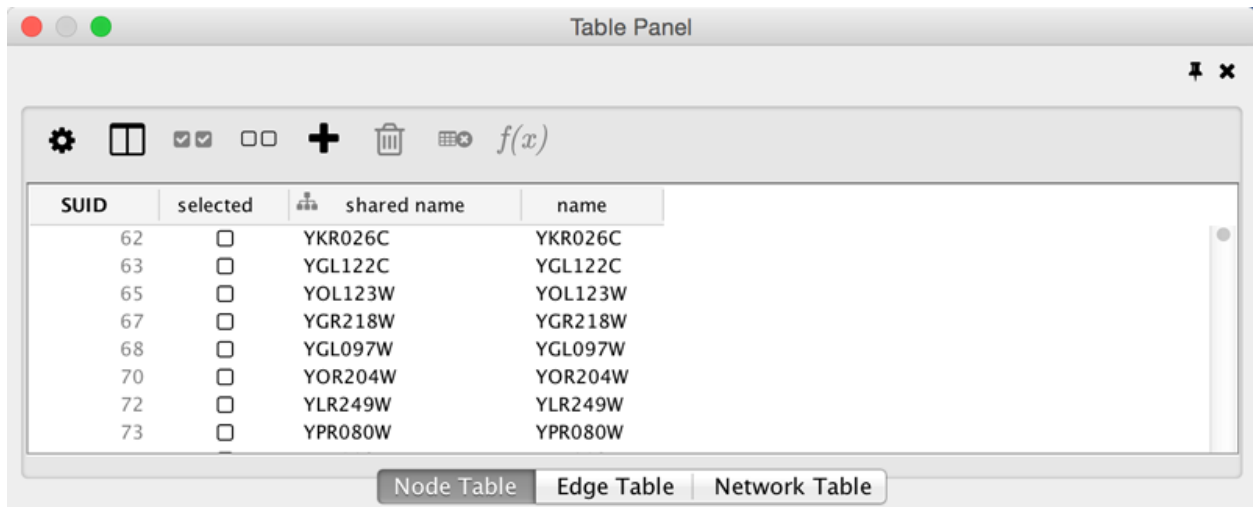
Table Panel

$f(x)$

| SUID | selected | shared name | name |
|---|---|---|---|
| 62 | ☐ | YKR026C | YKR026C |
| 63 | ☐ | YGL122C | YGL122C |
| 65 | ☐ | YOL123W | YOL123W |
| 67 | ☐ | YGR218W | YGR218W |
| 68 | ☐ | YGL097W | YGL097W |
| 70 | ☐ | YOR204W | YOR204W |
| 72 | ☐ | YLR249W | YLR249W |
| 73 | ☐ | YPR080W | YPR080W |

Node Table | Edge Table | Network Table